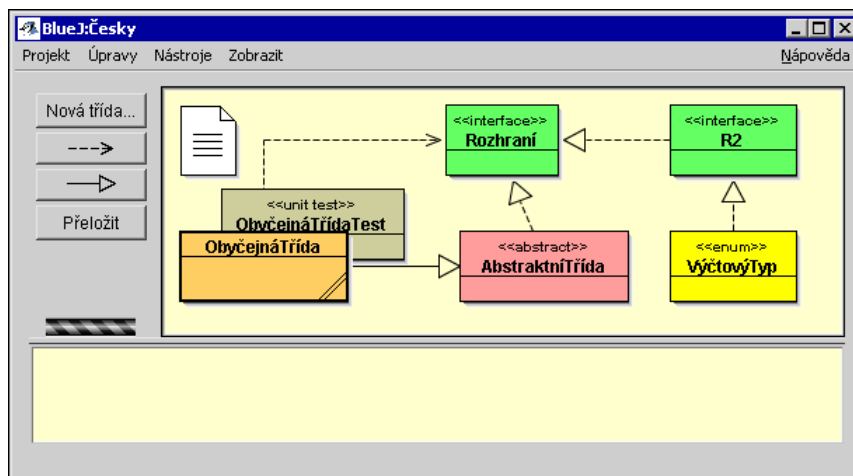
BlueJ:Česky

Projekt Úpravy Nástroje Zobrazit Nápověda

Nová třída...

Přeložit

<<interface>>
Rozhraní

<<interface>>
R2

<<unit test>>
ObyčejnáTřídaTest

ObyčejnáTřída

<<abstract>>
AbstraktníTřída

<<enum>>
VýčtovýTyp